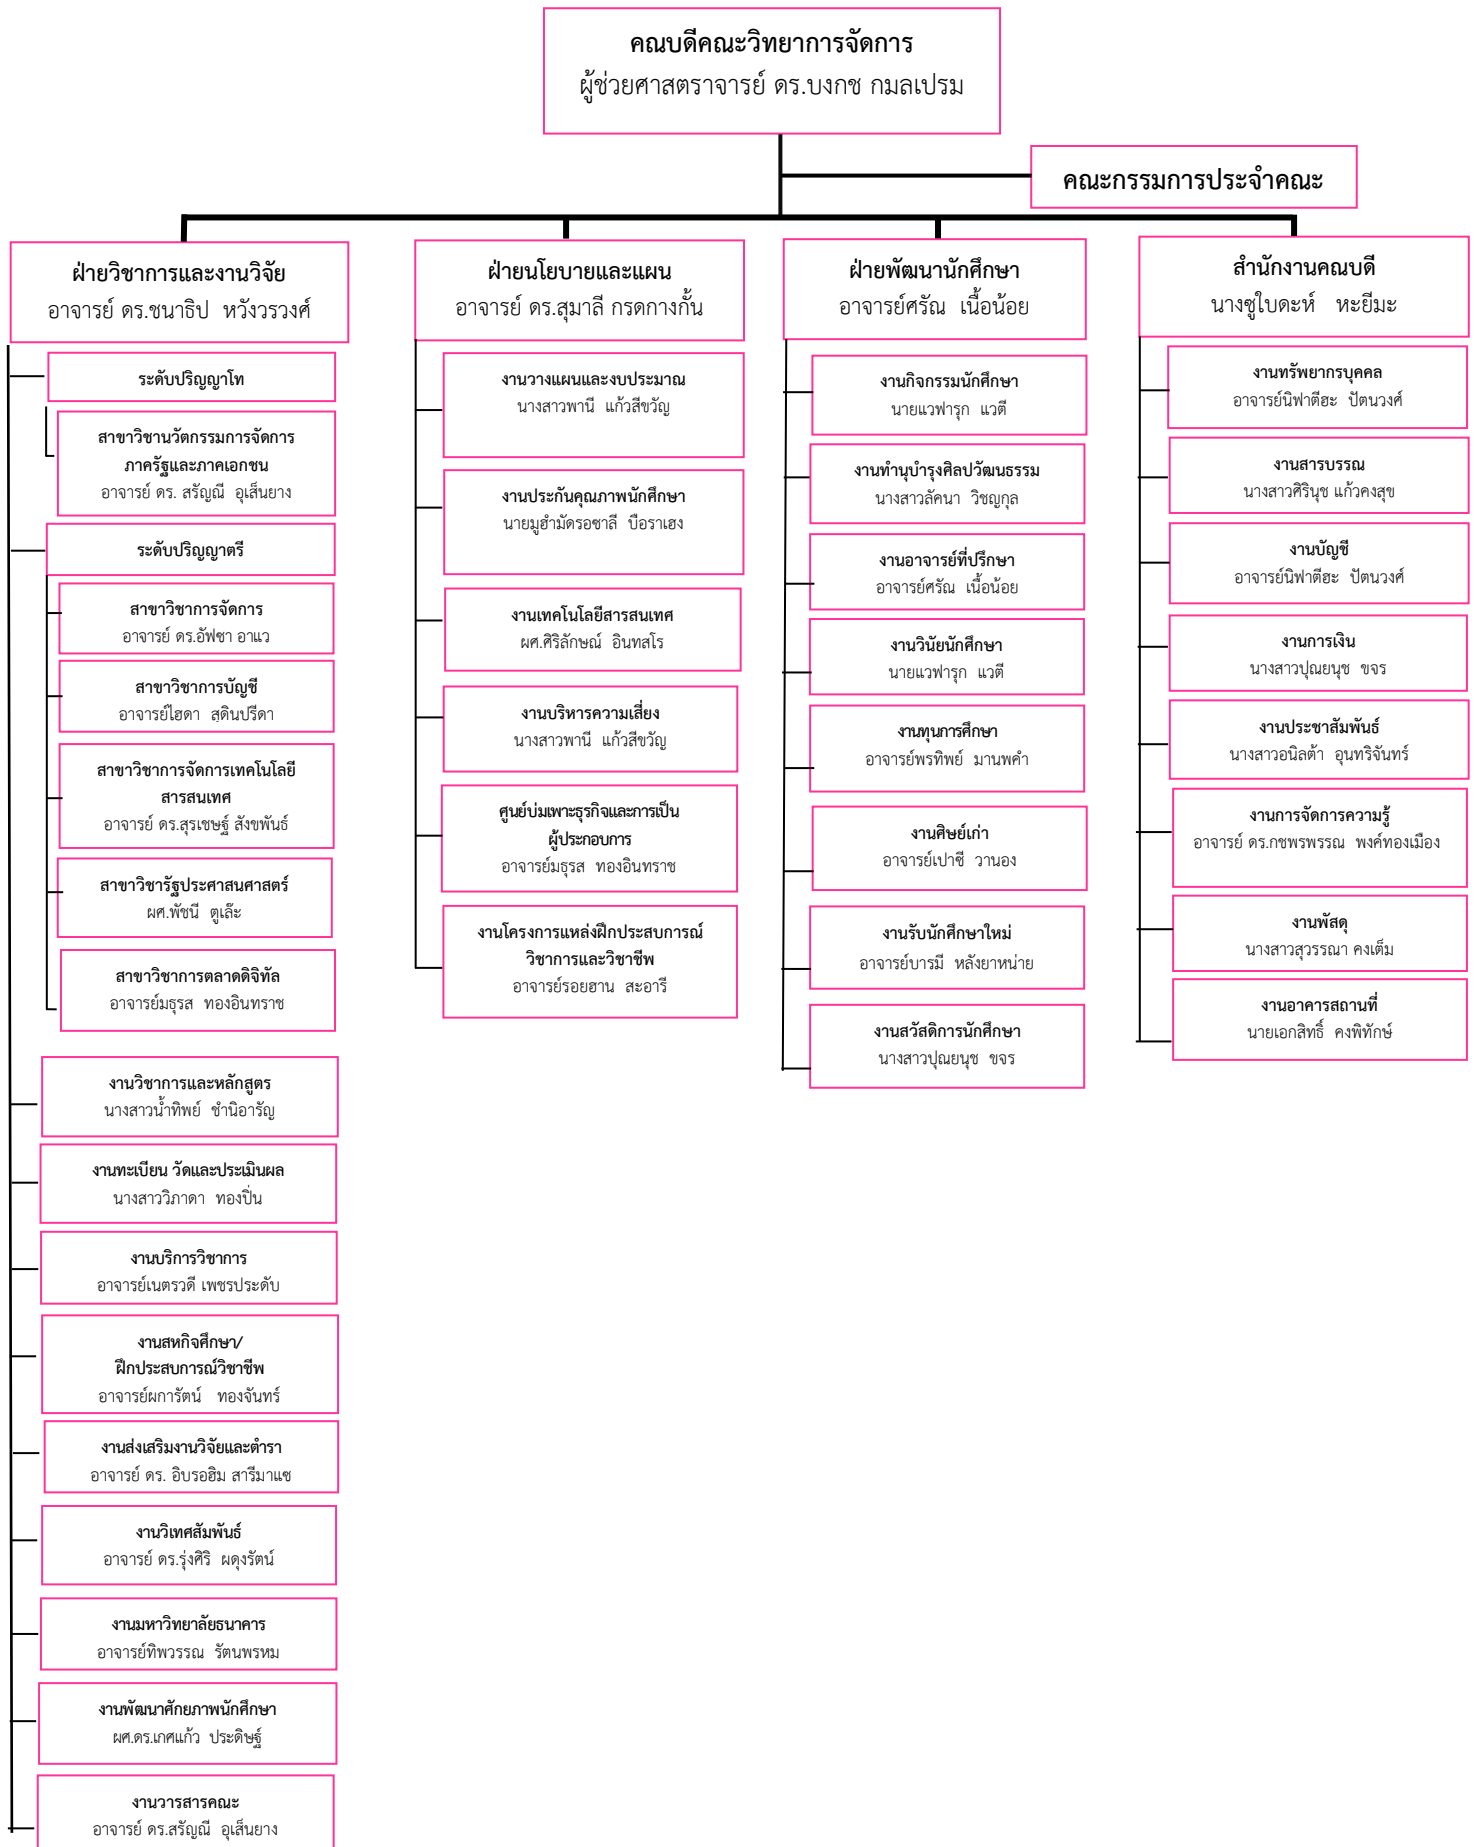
คณบดีคณะวิทยาการจัดการ
ผู้ช่วยศาสตราจารย์ ดร.บงกช กมลเปรม

คณะกรรมการประจำคณะ

ฝ่ายวิชาการและงานวิจัย
อาจารย์ ดร.ชนาธิป หวังวรวงศ์

ระดับปริญญาโท

สาขาวิชานวัตกรรมการจัดการภาครัฐและภาคเอกชน
อาจารย์ ดร. สรัญณี อุเส็นยาง

ระดับปริญญาตรี

สาขาวิชาการจัดการ
อาจารย์ ดร.อัฟซา อาแว

สาขาวิชาการบัญชี
อาจารย์ไฮดา สดินปรีดา

สาขาวิชาการจัดการเทคโนโลยีสารสนเทศ
อาจารย์ ดร.สุรเชษฐ์ สังขพันธ์

สาขาวิชารัฐประศาสนศาสตร์
ผศ.พัชนี ตูเล๊ะ

สาขาวิชาการตลาดดิจิทัล
อาจารย์มธุรส ทองอินทราช

งานวิชาการและหลักสูตร
นางสาวน้ำทิพย์ ชำนิอารัญ

งานทะเบียน วัดและประเมินผล
นางสาววิภาดา ทองปิ่น

งานบริการวิชาการ
อาจารย์เนตรวดี เพชรประดับ

งานสหกิจศึกษา/ฝึกประสบการณ์วิชาชีพ
อาจารย์ผการัตน์ ทองจันทร์

งานส่งเสริมงานวิจัยและตำรา
อาจารย์ ดร. อิบรอฮิม สารีมาแซ

งานวิเทศสัมพันธ์
อาจารย์ ดร.รุ่งศิริ ผดุงรัตน์

งานมหาวิทยาลัยธนาคาร
อาจารย์ทิพวรรณ รัตนพรหม

งานพัฒนาศักยภาพนักศึกษา
ผศ.ดร.เกศแก้ว ประดิษฐ์

งานวารสารคณะ
อาจารย์ ดร.สรัญณี อุเส็นยาง

ฝ่ายนโยบายและแผน
อาจารย์ ดร.สุมาลี กรดกางกั้น

งานวางแผนและงบประมาณ
นางสาวพานี แก้วสีขวัญ

งานประกันคุณภาพนักศึกษา
นายมูฮำมัดรอซาลี บือราเฮง

งานเทคโนโลยีสารสนเทศ
ผศ.ศิริลักษณ์ อินทสโร

งานบริหารความเสี่ยง
นางสาวพานี แก้วสีขวัญ

ศูนย์บ่มเพาะธุรกิจและการเป็นผู้ประกอบการ
อาจารย์มธุรส ทองอินทราช

งานโครงการแหล่งฝึกประสบการณ์วิชาการและวิชาชีพ
อาจารย์รอยฮาน สะอารี

ฝ่ายพัฒนานักศึกษา
อาจารย์ศรัณ เนื้อน้อย

งานกิจกรรมนักศึกษา
นายแวฟารุก แวตี

งานทำนุบำรุงศิลปวัฒนธรรม
นางสาวลัคนา วิชญกุล

งานอาจารย์ที่ปรึกษา
อาจารย์ศรัณ เนื้อน้อย

งานวินัยนักศึกษา
นายแวฟารุก แวตี

งานทุนการศึกษา
อาจารย์พรทิพย์ มานพคำ

งานศิษย์เก่า
อาจารย์เปาซี วานอง

งานรับนักศึกษาใหม่
อาจารย์บารมี หลังยาหน่าย

งานสวัสดิการนักศึกษา
นางสาวปุณยนุช ขจร

สำนักงานคณบดี
นางซูไบดะห์ หะยีมะ

งานทรัพยากรบุคคล
อาจารย์นิฟาตีฮะ ปัตนวงศ์

งานสารบรรณ
นางสาวศิรินุช แก้วคงสุข

งานบัญชี
อาจารย์นิฟาตีฮะ ปัตนวงศ์

งานการเงิน
นางสาวปุณยนุช ขจร

งานประชาสัมพันธ์
นางสาวอนิลต้า อุนทริจันทร์

งานการจัดการความรู้
อาจารย์ ดร.กชพรพรรณ พงศ์ทองเมือง

งานพัสดุ
นางสาวสุวรรณา คงเต็ม

งานอาคารสถานที่
นายเอกสิทธิ์ คงพิทักษ์